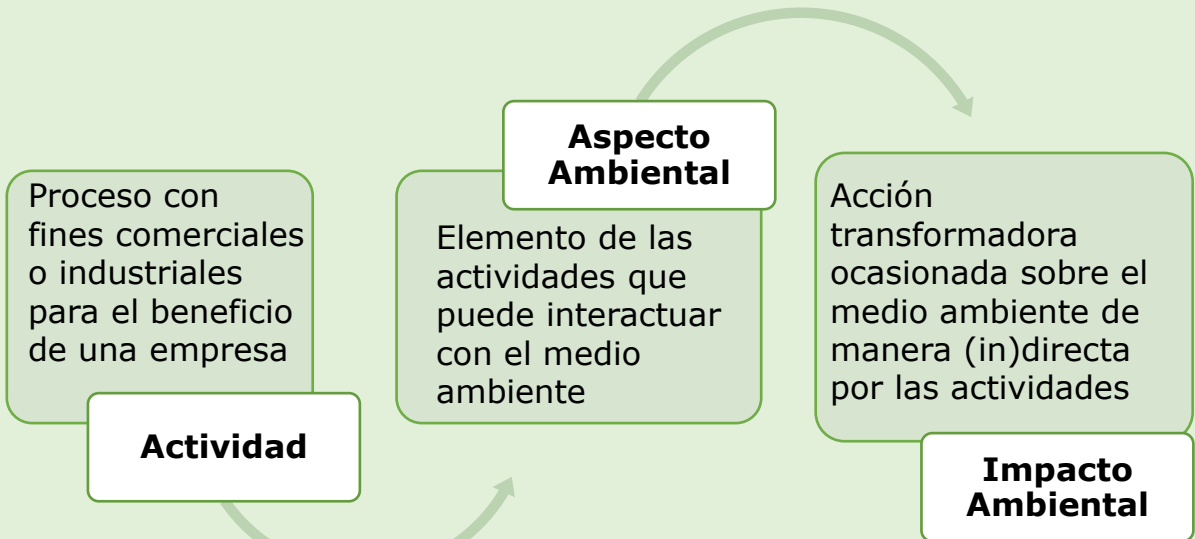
Proceso con fines comerciales o industriales para el beneficio de una empresa

Actividad

Aspecto Ambiental

Elemento de las actividades que puede interactuar con el medio ambiente

Acción transformadora ocasionada sobre el medio ambiente de manera (in)directa por las actividades

Impacto Ambiental